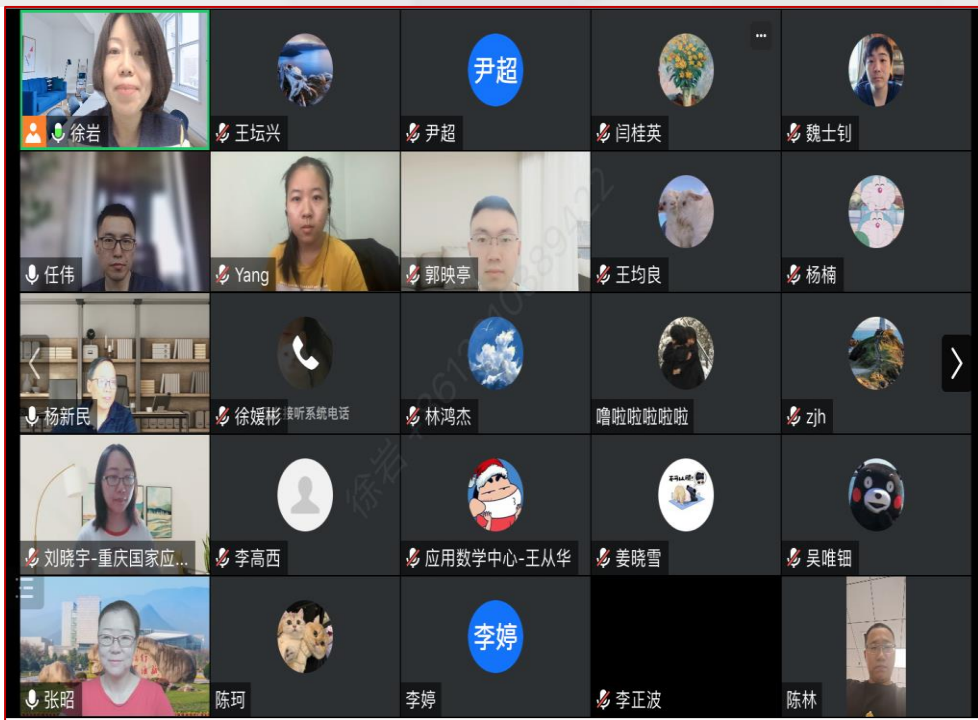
徐岩
王坛兴
尹超
尹超
闫桂英
魏士钊
任伟
Yang
郭映亭
王均良
杨楠
杨新民
徐媛彬 接听系统电话
林鸿杰
噜啦啦啦啦
zjh
刘晓宇-重庆国家应...
李高西
应用数学中心-王从华
姜晓雪
吴唯钿
张昭
陈珂
李婷
李婷
李正波
陈林
徐岩 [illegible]